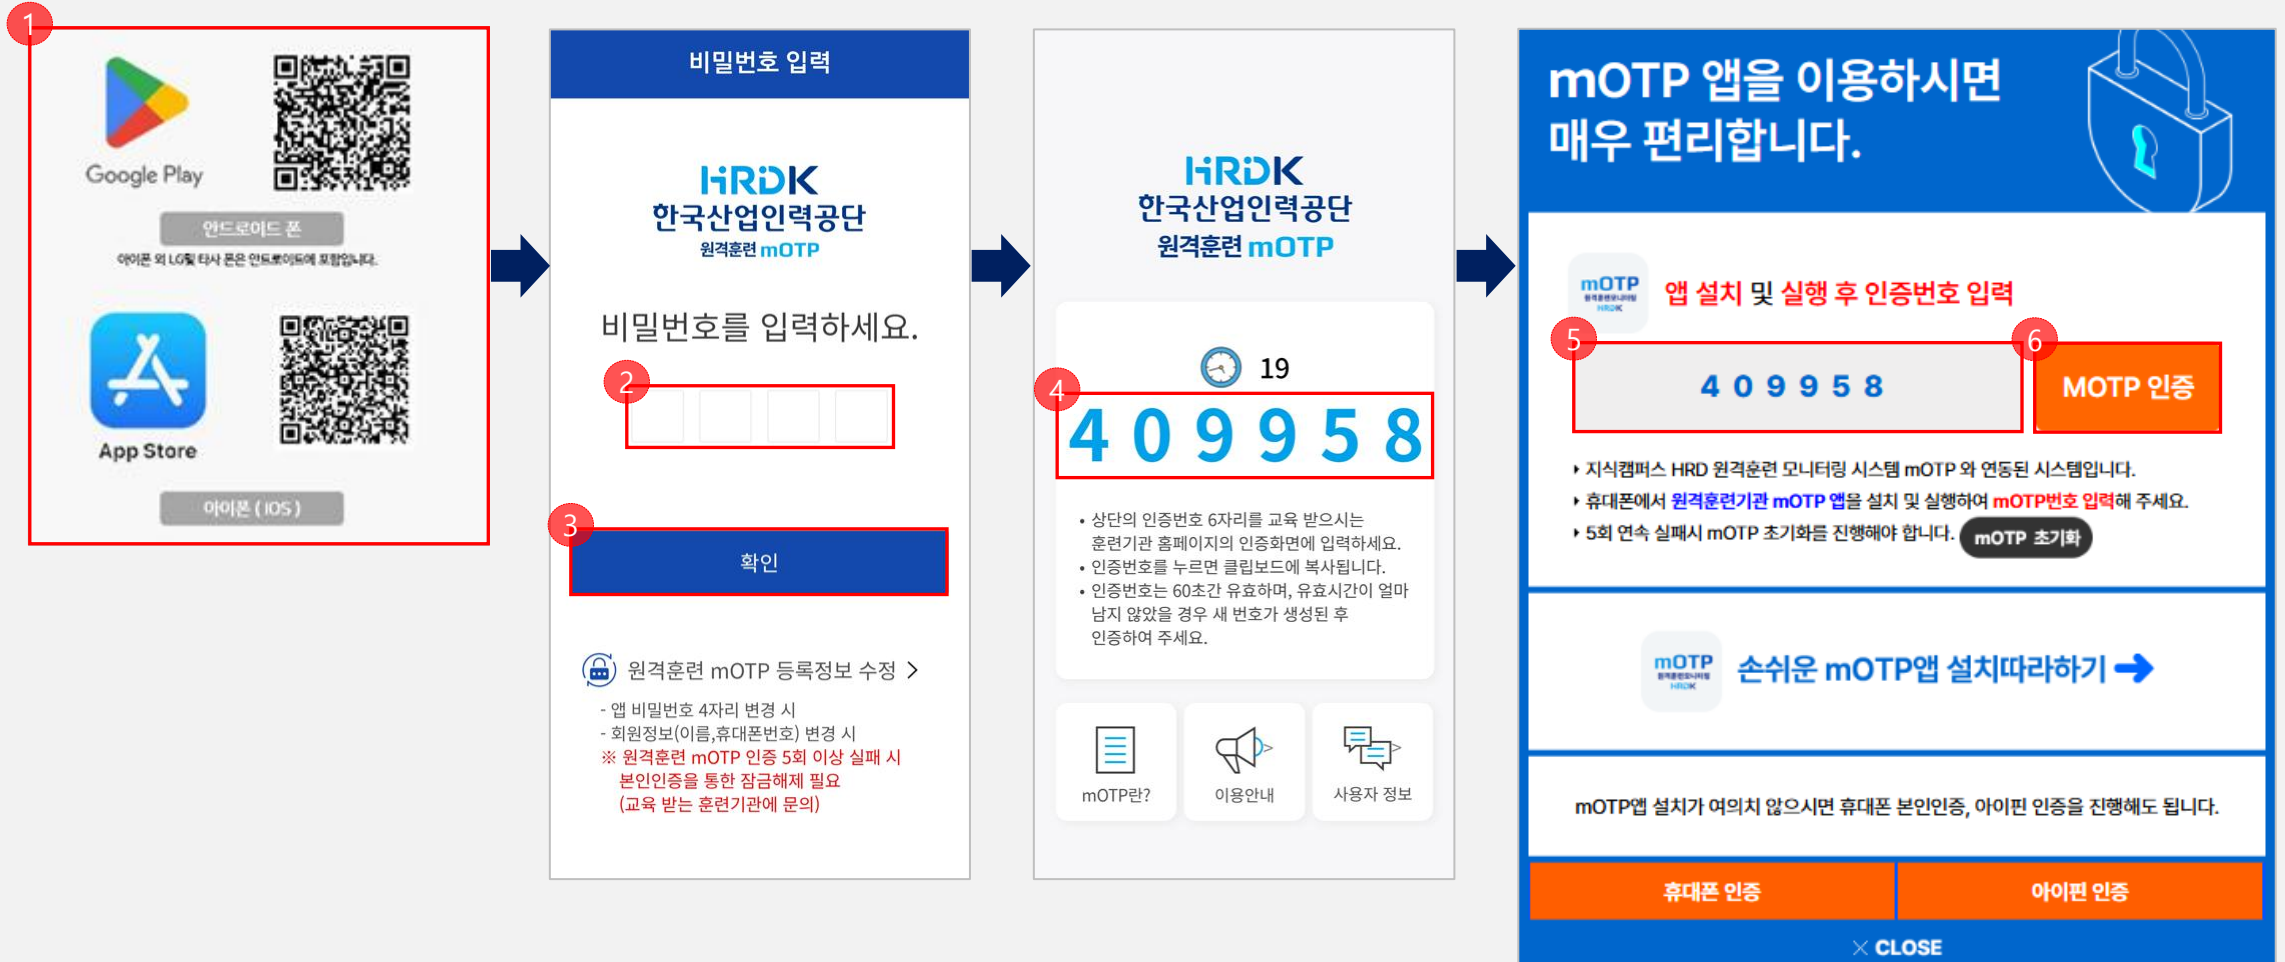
1

Google Play

안드로이드 폰

아이폰 외 LG텔 타사 폰은 안드로이드에 포함됩니다.

App Store

아이폰 ( IOS )

비밀번호 입력

HRDK
한국산업인력공단
원격훈련 mOTP

비밀번호를 입력하세요.

2

3

확인

원격훈련 mOTP 등록정보 수정 >

- 앱 비밀번호 4자리 변경 시
- 회원정보(이름,휴대폰번호) 변경 시
※ 원격훈련 mOTP 인증 5회 이상 실패 시 본인인증을 통한 잠금해제 필요 (교육 받는 훈련기관에 문의)

HRDK
한국산업인력공단
원격훈련 mOTP

19

4

4 0 9 9 5 8

• 상단의 인증번호 6자리를 교육 받으시는 훈련기관 홈페이지의 인증화면에 입력하세요.
• 인증번호를 누르면 클립보드에 복사됩니다.
• 인증번호는 60초간 유효하며, 유효시간이 얼마 남지 않았을 경우 새 번호가 생성된 후 인증하여 주세요.

mOTP란?

이용안내

사용자 정보

mOTP 앱을 이용하시면 매우 편리합니다.

mOTP

앱 설치 및 실행 후 인증번호 입력

5

4 0 9 9 5 8

6

MOTP 인증

‣ 지식캠퍼스 HRD 원격훈련 모니터링 시스템 mOTP 와 연동된 시스템입니다.
‣ 휴대폰에서 원격훈련기관 mOTP 앱을 설치 및 실행하여 mOTP번호 입력해 주세요.
‣ 5회 연속 실패시 mOTP 초기화를 진행해야 합니다. mOTP 초기화

mOTP

손쉬운 mOTP앱 설치따라하기

mOTP앱 설치가 여의치 않으시면 휴대폰 본인인증, 아이핀 인증을 진행해도 됩니다.

휴대폰 인증

아이핀 인증

CLOSE